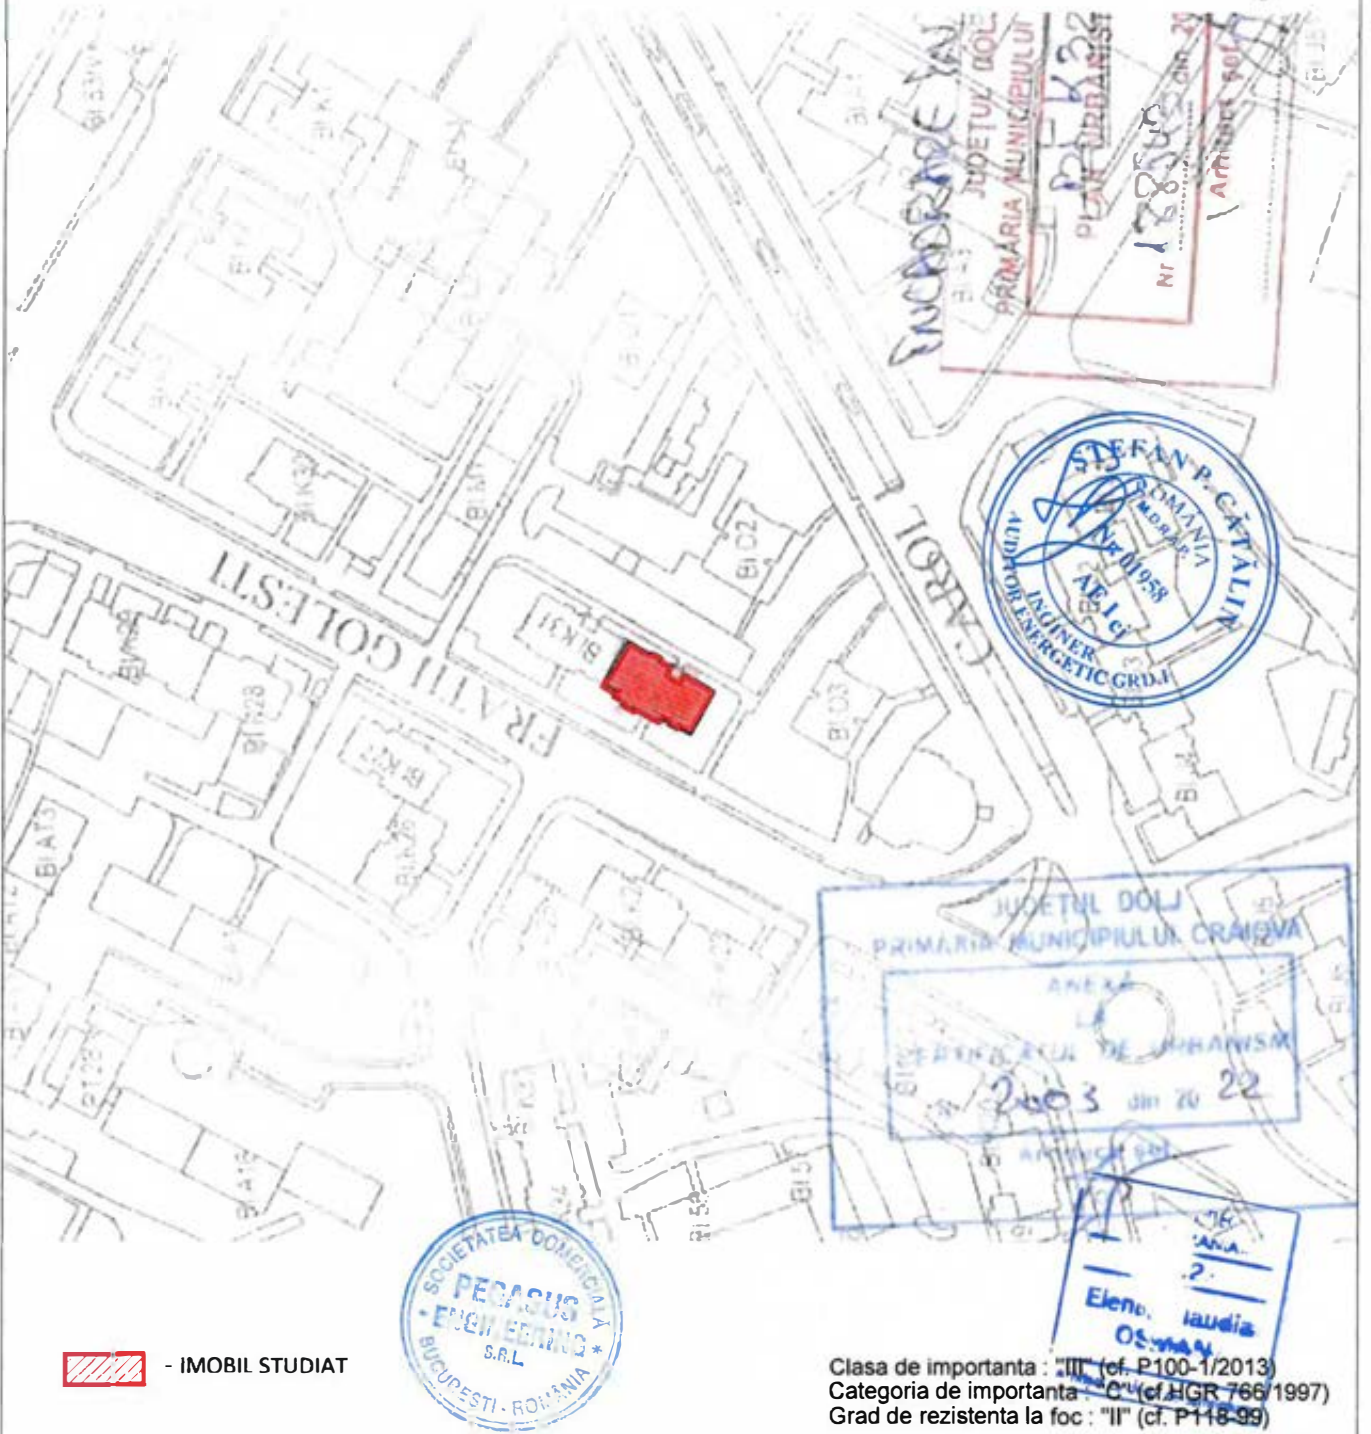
JUDETUL DOLJ
PRIMARIA MUNICIPIULUI
PLAN URBANISM
Nr 12856

STEFAN P. CĂTĂLIN
ROMANIA
M.D.R.A.P.
Nr. 01958
AE I ci
AUDITOR ENERGETIC GRD.I
INGINER

FRATII GOLESTI
CAROL I

Bl K31
Bl C2
Bl C3
Bl K32
Bl K28
Bl K30
Bl A31
Bl 4

JUDETUL DOLJ
PRIMARIA MUNICIPIULUI CRAIOVA
ANEXA
LA
CERTIFICATUL DE URBANISM
Nr. 2003 din 20 22

Elena Claudia
OS

SOCIETATEA COMERCIALA
PEGASUS ENGINEERING
S.R.L.
BUCURESTI - ROMANIA

- IMOBIL STUDIAT

Clasa de importanta : "III" (cf. P100-1/2013)
Categoria de importanta : "C" (cf.HGR 766/1997)
Grad de rezistenta la foc : "II" (cf. P118-99)